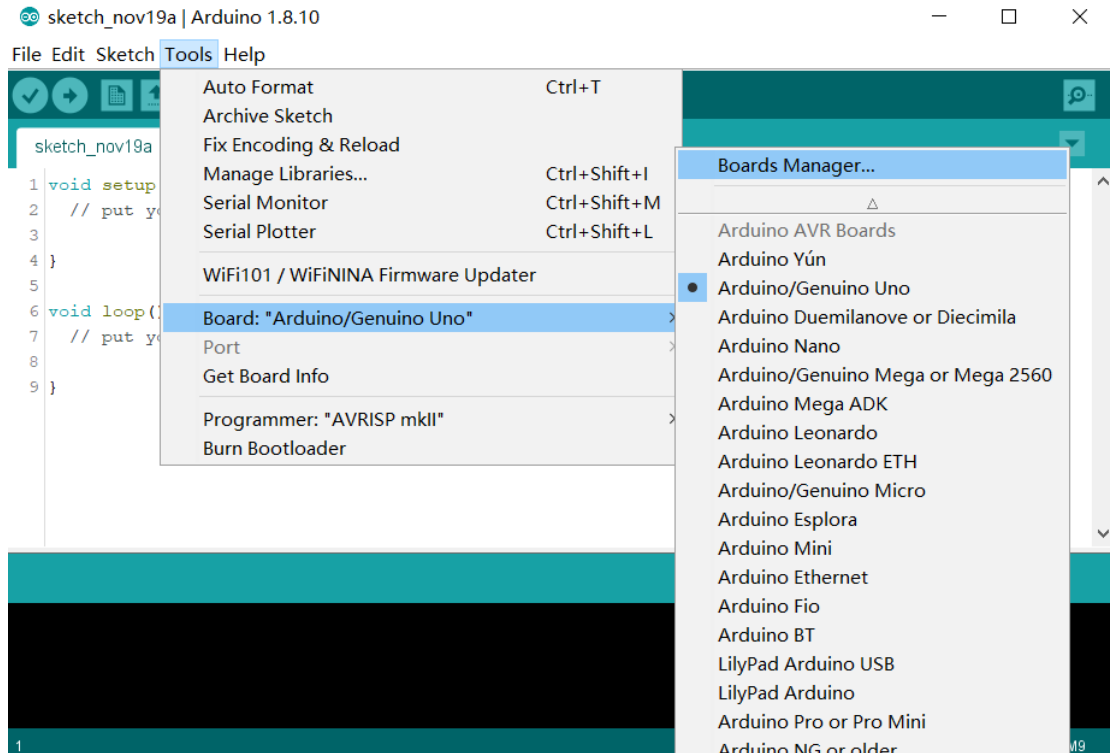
sketch_nov19a | Arduino 1.8.10

File Edit Sketch Tools Help

sketch_nov19a

1 void setup
2 // put yo
3
4 }
5
6 void loop()
7 // put yo
8
9 }

Auto Format Ctrl+T
Archive Sketch
Fix Encoding & Reload
Manage Libraries... Ctrl+Shift+I
Serial Monitor Ctrl+Shift+M
Serial Plotter Ctrl+Shift+L
WiFi101 / WiFiNINA Firmware Updater
Board: "Arduino/Genuino Uno"
Port
Get Board Info
Programmer: "AVRISP mkII"
Burn Bootloader

Boards Manager...
Arduino AVR Boards
Arduino Yún
Arduino/Genuino Uno
Arduino Duemilanove or Diecimila
Arduino Nano
Arduino/Genuino Mega or Mega 2560
Arduino Mega ADK
Arduino Leonardo
Arduino Leonardo ETH
Arduino/Genuino Micro
Arduino Esplora
Arduino Mini
Arduino Ethernet
Arduino Fio
Arduino BT
LilyPad Arduino USB
LilyPad Arduino
Arduino Pro or Pro Mini
Arduino NG or older

1
M9